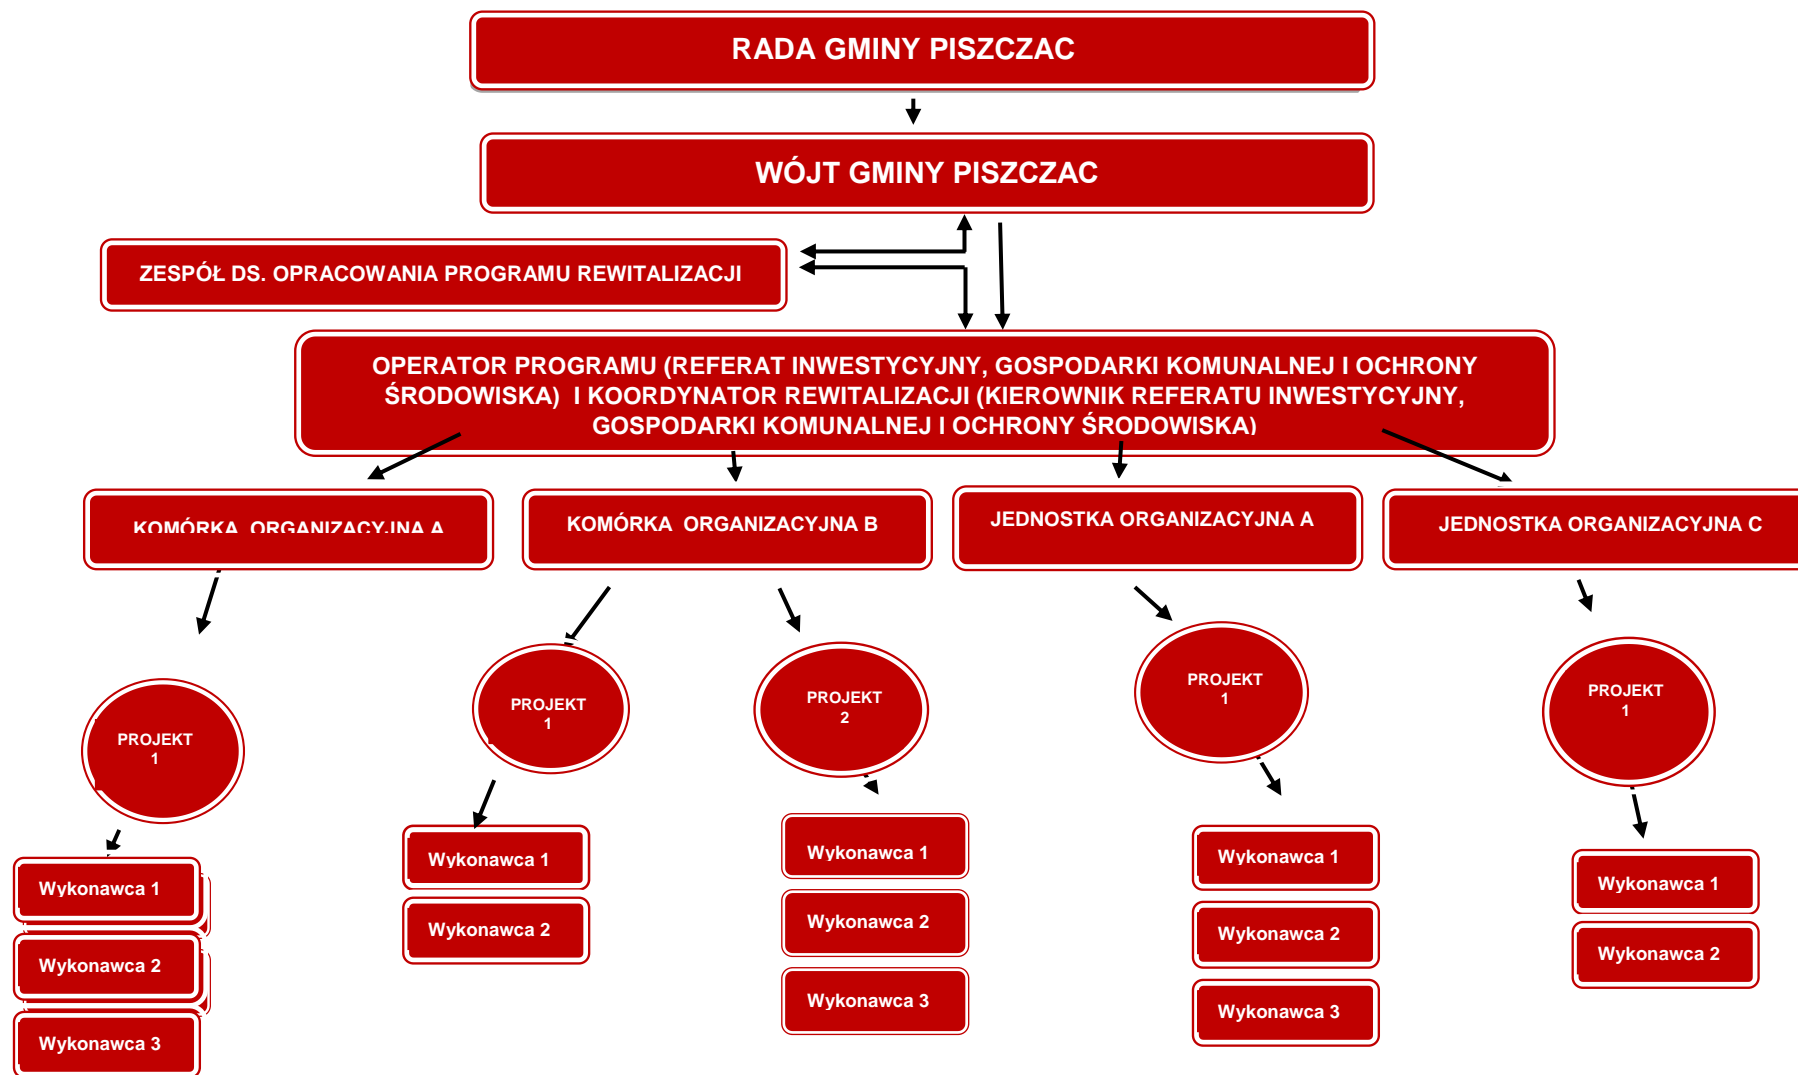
RADA GMINY PISZCZAC

WÓJT GMINY PISZCZAC

ZESPÓŁ DS. OPRACOWANIA PROGRAMU REWITALIZACJI

OPERATOR PROGRAMU (REFERAT INWESTYCYJNY, GOSPODARKI KOMUNALNEJ I OCHRONY ŚRODOWISKA) I KOORDYNATOR REWITALIZACJI (KIEROWNIK REFERATU INWESTYCYJNY, GOSPODARKI KOMUNALNEJ I OCHRONY ŚRODOWISKA)

KOMÓRKA ORGANIZACYJNA A

PROJEKT 1

Wykonawca 1

Wykonawca 2

Wykonawca 3

KOMÓRKA ORGANIZACYJNA B

PROJEKT 1

Wykonawca 1

Wykonawca 2

PROJEKT 2

Wykonawca 1

Wykonawca 2

Wykonawca 3

JEDNOSTKA ORGANIZACYJNA A

PROJEKT 1

Wykonawca 1

Wykonawca 2

Wykonawca 3

JEDNOSTKA ORGANIZACYJNA C

PROJEKT 1

Wykonawca 1

Wykonawca 2